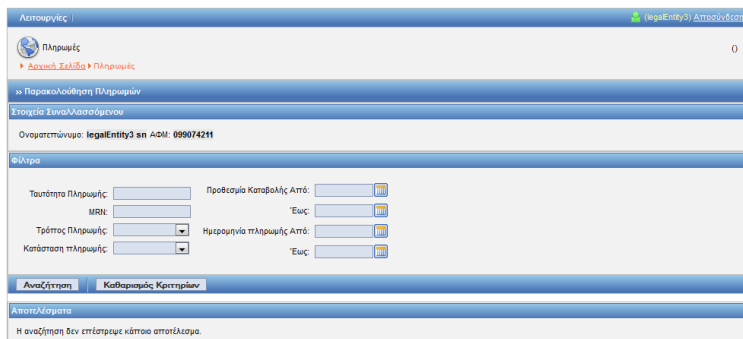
Λειτουργίες | (legaEntity3) Αποσύνδεση

Πληρωμές

()

Αρχική Σελίδα Πληρωμές

» Παρακολούθηση Πληρωμών

Στοιχεία Συναλλασσόμενου

Ονοματεπώνυμο: legalEntity3 sn ΑΦΜ: 099074211

Φίλτρα

Ταυτότητα Πληρωμής:

MRN:

Τρόπος Πληρωμής:

Κατάσταση πληρωμής:

Προθεσμία Καταβολής Από:

Έως:

Ημερομηνία πληρωμής Από:

Έως:

Αναζήτηση | Καθαρισμός Κριτηρίων

Αποτελέσματα

Η αναζήτηση δεν επέστρεψε κάποιο αποτέλεσμα.